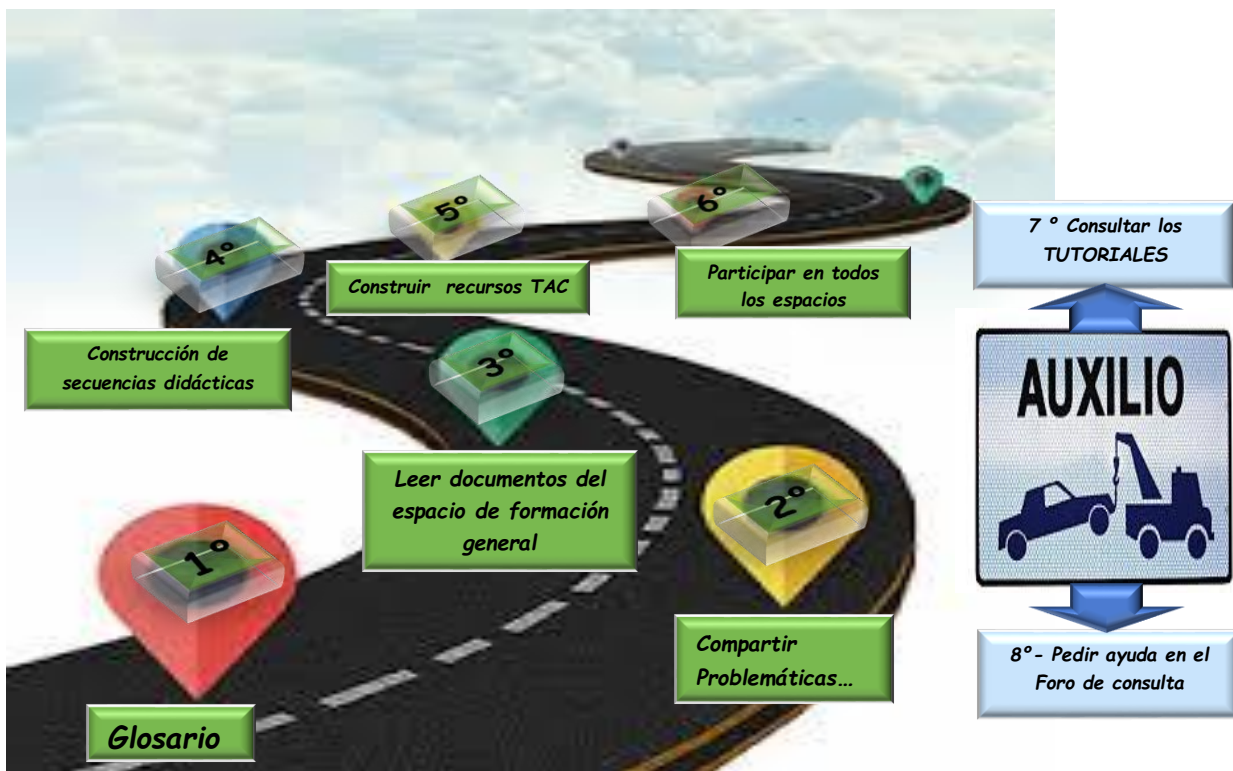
4°

5°

6°

7 ° Consultar los TUTORIALES

Construir recursos TAC

Participar en todos los espacios

Construcción de secuencias didácticas

3°

AUXILIO

Leer documentos del espacio de formación general

2°

1°

Compartir Problemáticas…

8°- Pedir ayuda en el Foro de consulta

Glosario